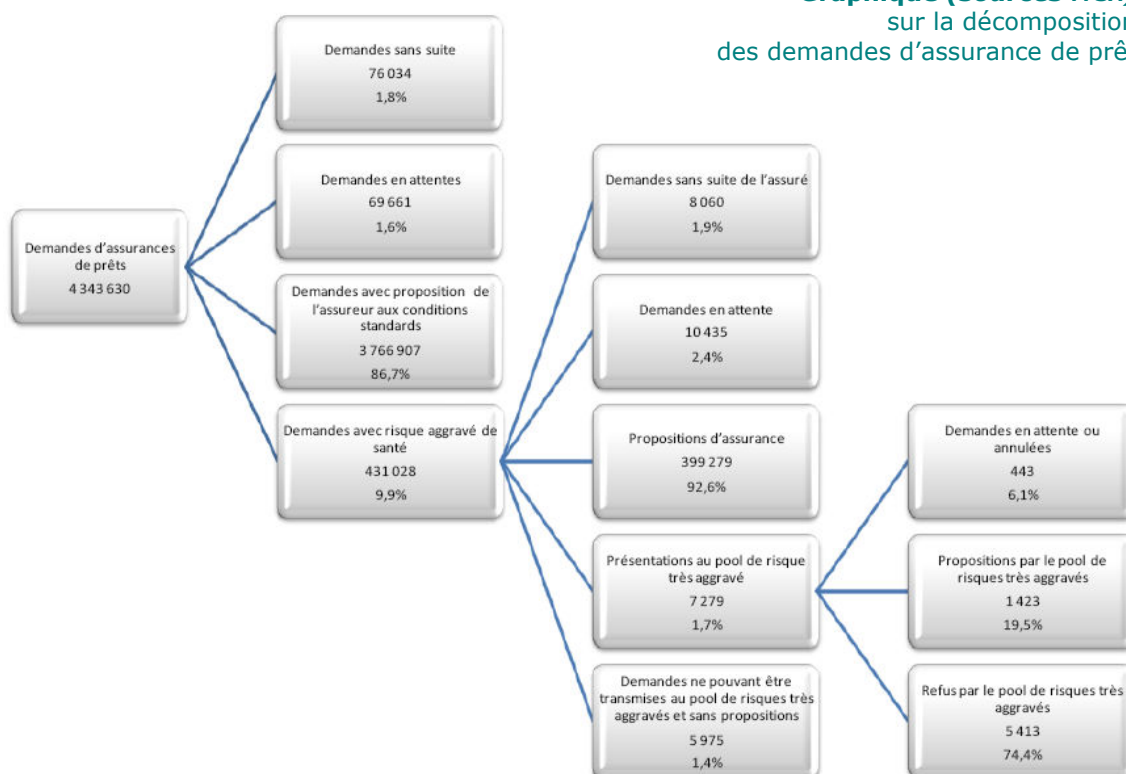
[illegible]
sur la décompositio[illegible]
des demandes d'assurance de prê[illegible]

Demandes d'assurances de prêts
4 343 630

Demandes sans suite
76 034
1,8%

Demandes en attentes
69 661
1,6%

Demandes avec proposition de l'assureur aux conditions standards
3 766 907
86,7%

Demandes avec risque aggravé de santé
431 028
9,9%

Demandes sans suite de l'assuré
8 060
1,9%

Demandes en attente
10 435
2,4%

Propositions d'assurance
399 279
92,6%

Présentations au pool de risque très aggravé
7 279
1,7%

Demandes ne pouvant être transmises au pool de risques très aggravés et sans propositions
5 975
1,4%

Demandes en attente ou annulées
443
6,1%

Propositions par le pool de risques très aggravés
1 423
19,5%

Refus par le pool de risques très aggravés
5 413
74,4%